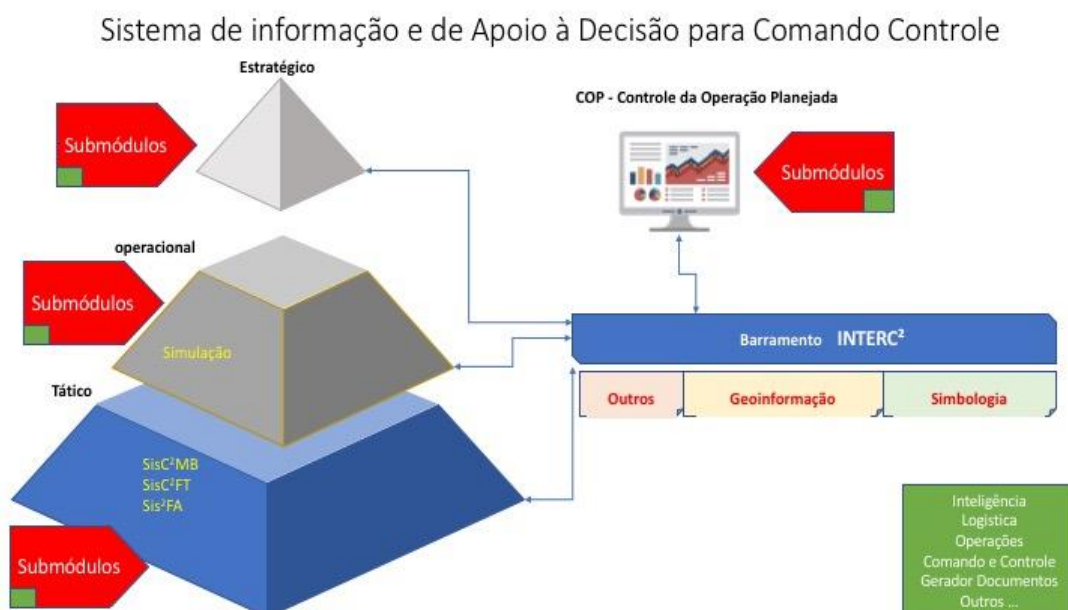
Sistema de informação e de Apoio à Decisão para Comando Controle

Estratégico

Submódulos

COP - Controle da Operação Planejada

Submódulos

operacional

Submódulos

Simulação

Barramento INTERC²

Tático

Outros

Geoinformação

Simbologia

SisC²MB
SisC²FT
Sis²FA

Submódulos

Inteligência
Logística
Operações
Comando e Controle
Gerador Documentos
Outros ...